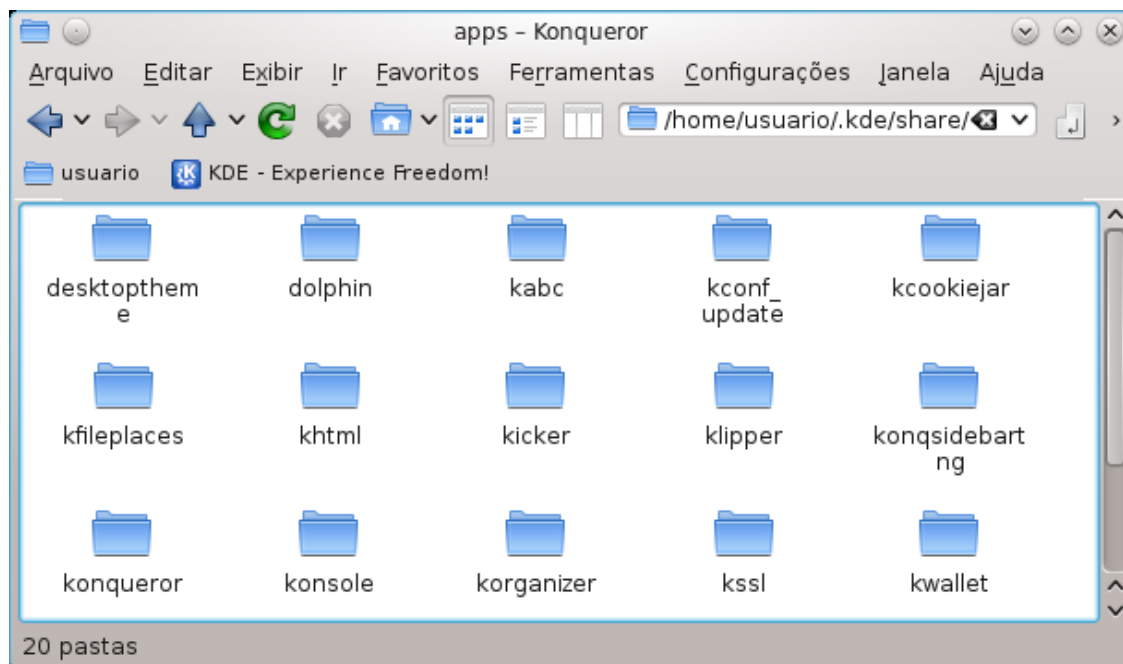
apps – Konqueror

Arquivo Editar Exibir Ir Favoritos Ferramentas Configurações Janela Ajuda

/home/usuario/.kde/share/

usuario KDE - Experience Freedom!

desktoptheme
dolphin
kabc
kconf_update
kcookiejar
kfileplaces
khtml
kicker
klipper
konqsidebartng
konqueror
konsole
korganizer
kssl
kwallet

20 pastas